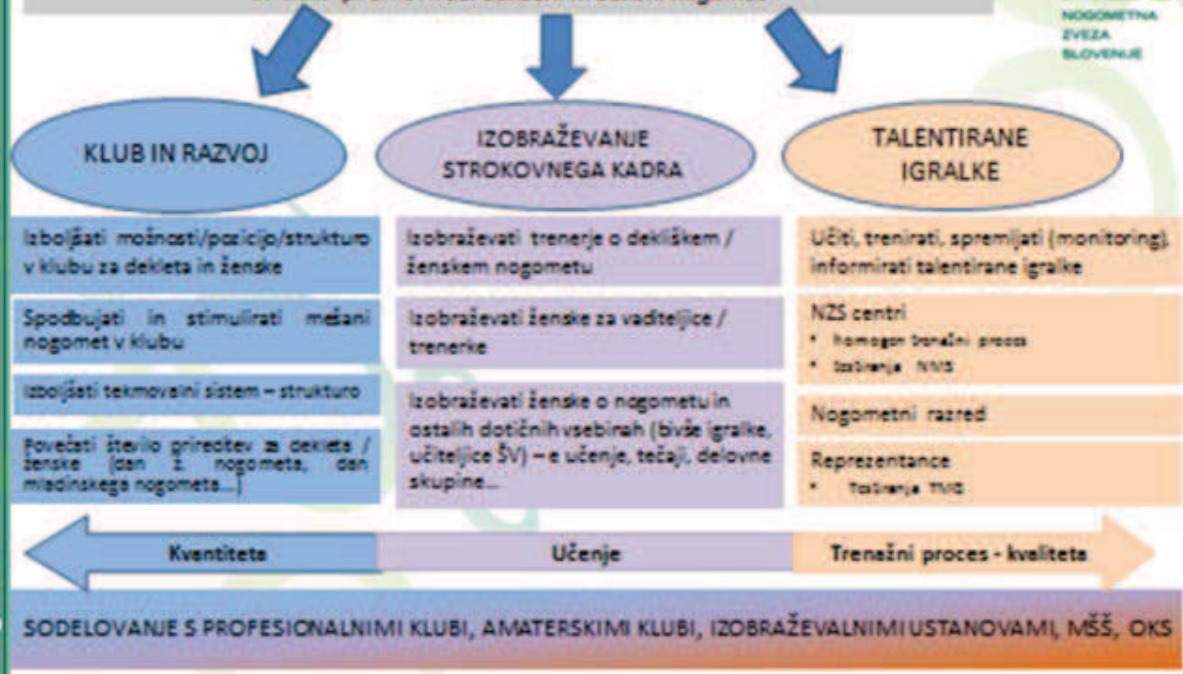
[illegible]

NOGOMETNA ZVEZA SLOVENIJE

KLUB IN RAZVOJ

IZOBRAŽEVANJE STROKOVNEGA KADRA

TALENTIRANE IGRALKE

Izboljšati možnosti/pozicijo/strukturo v klubu za dekleta in ženske

Spodbujati in stimulirati mešani nogomet v klubu

Izboljšati tekmovalni sistem – strukturo

Povečati število prireditev za dekleta / ženske (dan ž. nogometa, dan mladinskega nogometa...)

Izobraževati trenerje o dekliškem / ženskem nogometu

Izobraževati ženske za vaditeljice / trenerke

Izobraževati ženske o nogometu in ostalih dotičnih vsebinah (bivše igralke, učiteljice ŠV) – e učenje, tečaji, delovne skupine...

Učiti, trenirati, spremljati (monitoring), informirati talentirane igralke

NZS centri
• homogen trenažni proces
• Izbiranja NNS

Nogometni razred

Reprezentance
• Izbiranja TMG

Kvantiteta

Učenje

Trenažni proces - kvaliteta

SODELOVANJE S PROFESIONALNIMI KLUBI, AMATERSKIMI KLUBI, IZOBRAŽEVALNIMI USTANOVAMI, MŠŠ, OKS